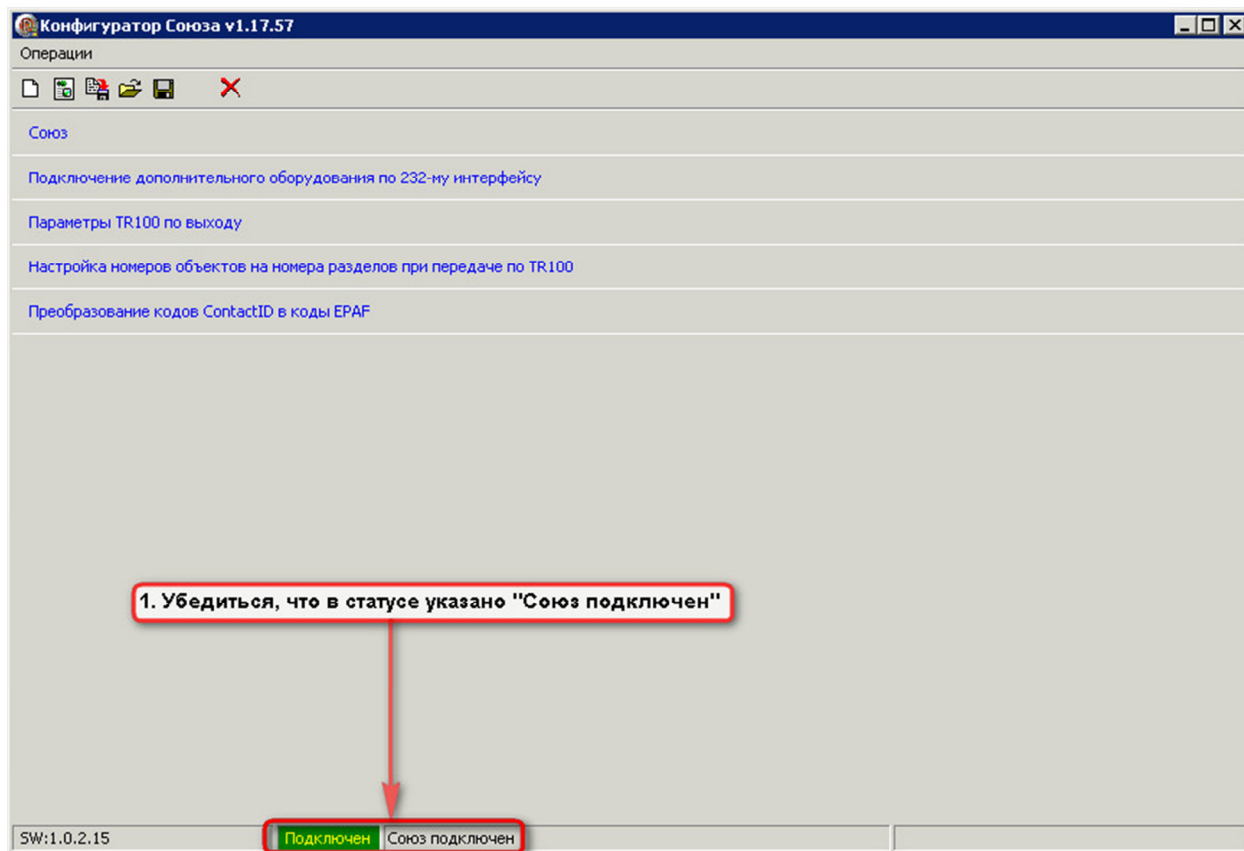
Конфигуратор Союза v1.17.57

Операции

Союз

Подключение дополнительного оборудования по 232-му интерфейсу

Параметры TR100 по выходу

Настройка номеров объектов на номера разделов при передаче по TR100

Преобразование кодов ContactID в коды EPAF

1. Убедиться, что в статусе указано "Союз подключен"

SW:1.0.2.15 | Подключен | Союз подключен